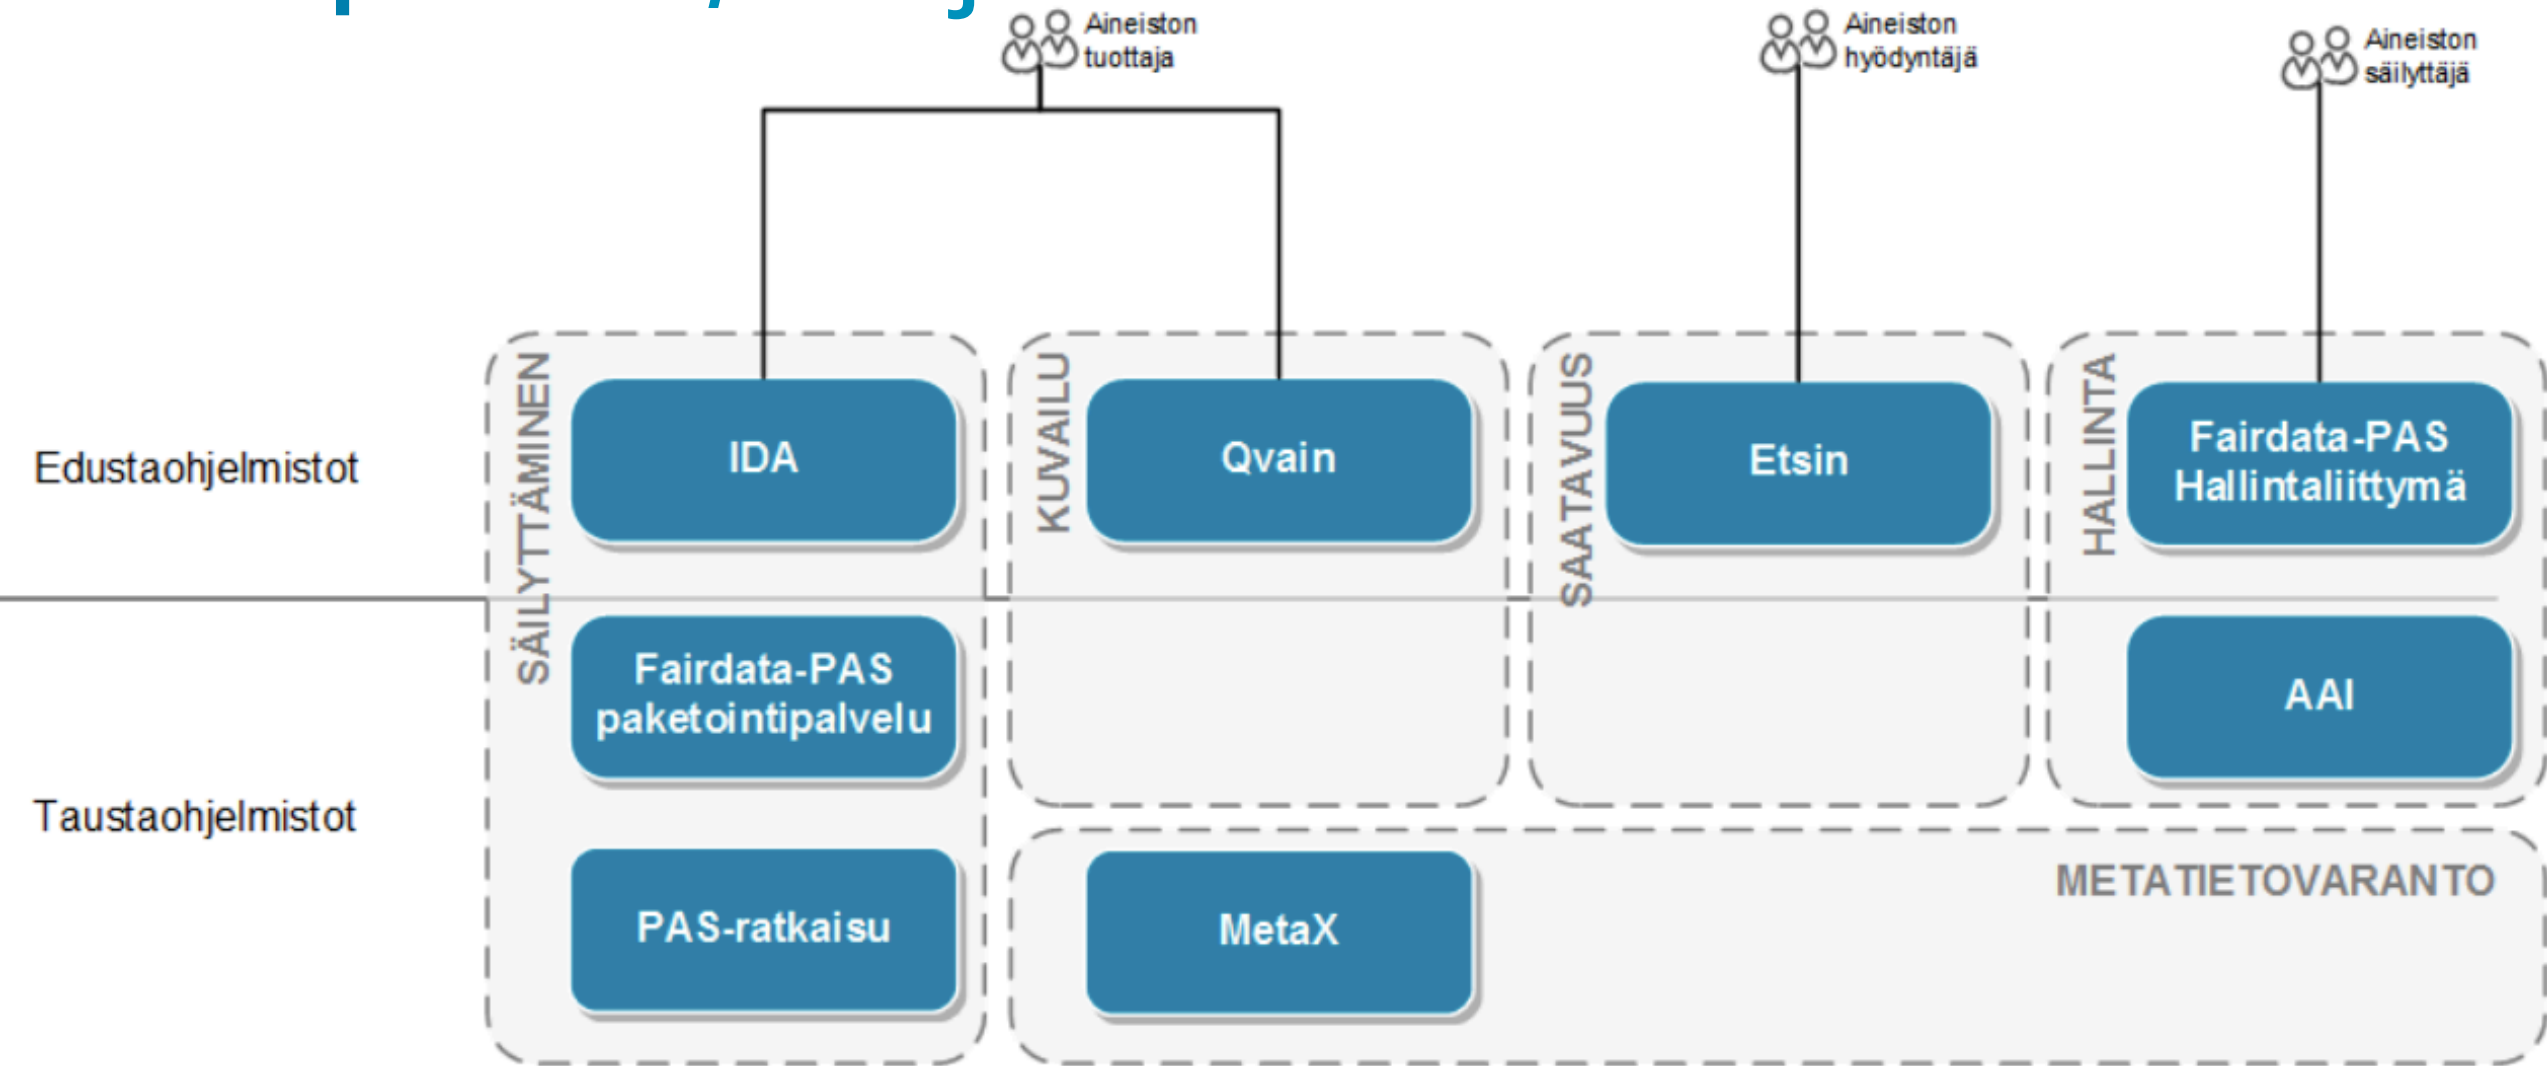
Aineiston tuottaja

Aineiston hyödyntäjä

Aineiston säilyttäjä

Edustaohjelmistot

SÄILYTTÄMINEN

IDA

KUVAILU

Qvain

SAATAVUUS

Etsin

HALLINTA

Fairdata-PAS Hallintaliittymä

Taustaohjelmistot

Fairdata-PAS paketointipalvelu

AAI

PAS-ratkaisu

MetaX

METATIETOVARANTO